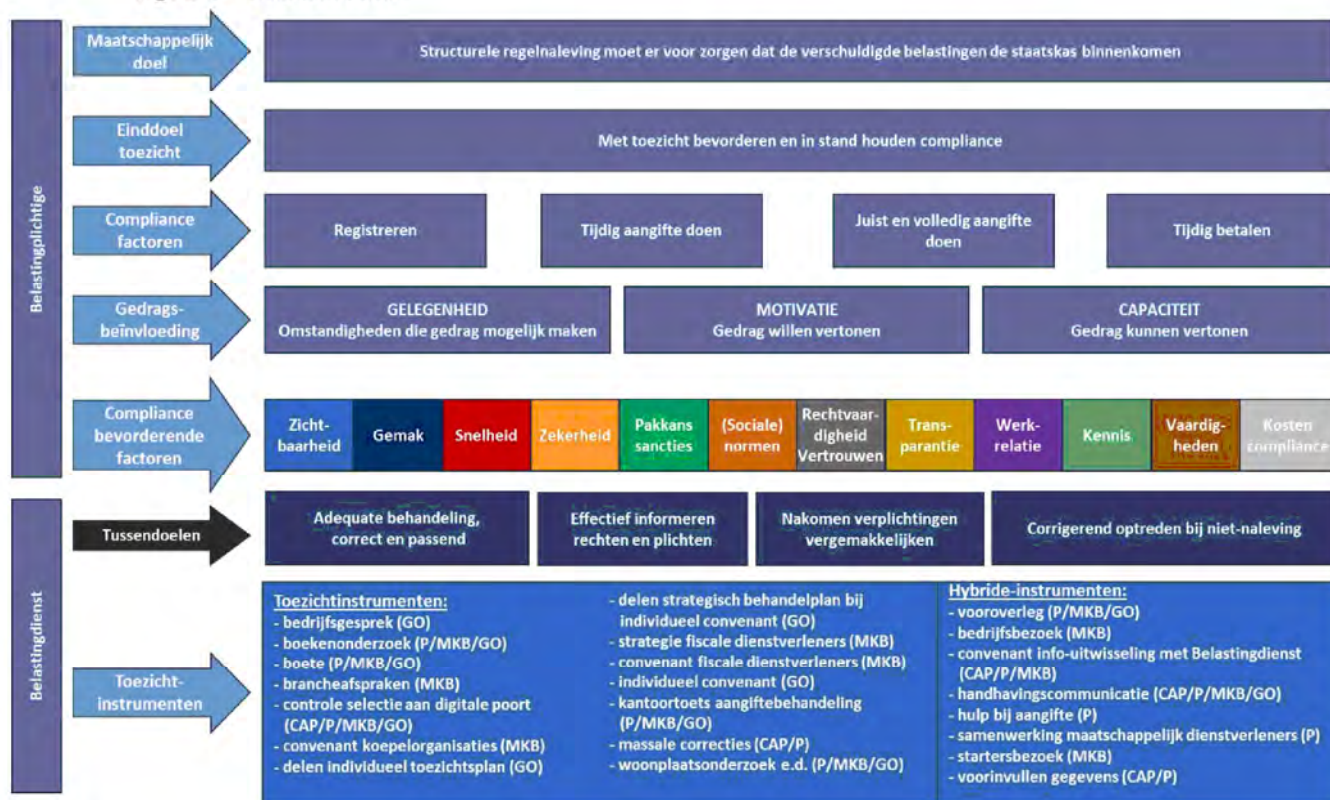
Belastingplichtige

Maatschappelijk doel

Structurele regelnaleving moet er voor zorgen dat de verschuldigde belastingen de staatskas binnenkomen

Einddoel toezicht

Met toezicht bevorderen en in stand houden compliance

Compliance factoren

Registreren

Tijdig aangifte doen

Juist en volledig aangifte doen

Tijdig betalen

Gedragsbeïnvloeding

GELEGENHEID
Omstandigheden die gedrag mogelijk maken

MOTIVATIE
Gedrag willen vertonen

CAPACITEIT
Gedrag kunnen vertonen

Compliance bevorderende factoren

Zichtbaarheid

Gemak

Snelheid

Zekerheid

Pakkans sancties

(Sociale) normen

Rechtvaardigheid Vertrouwen

Transparantie

Werkrelatie

Kennis

Vaardigheden

Kosten compliance

Belastingdienst

Tussendoelen

Adequate behandeling, correct en passend

Effectief informeren rechten en plichten

Nakomen verplichtingen vergemakkelijken

Corrigerend optreden bij niet-naleving

Toezichtinstrumenten

Toezichtinstrumenten:
- bedrijfsgesprek (GO)
- boekenonderzoek (P/MKB/GO)
- boete (P/MKB/GO)
- brancheafspraken (MKB)
- controle selectie aan digitale poort (CAP/P/MKB/GO)
- convenant koepelorganisaties (MKB)
- delen individueel toezichtsplan (GO)
- delen strategisch behandelplan bij individueel convenant (GO)
- strategie fiscale dienstverleners (MKB)
- convenant fiscale dienstverleners (MKB)
- individueel convenant (GO)
- kantoortoets aangiftebehandeling (P/MKB/GO)
- massale correcties (CAP/P)
- woonplaatsonderzoek e.d. (P/MKB/GO)

Hybride-instrumenten:
- vooroverleg (P/MKB/GO)
- bedrijfsbezoek (MKB)
- convenant info-uitwisseling met Belastingdienst (CAP/P/MKB)
- handhavingscommunicatie (CAP/P/MKB/GO)
- hulp bij aangifte (P)
- samenwerking maatschappelijk dienstverleners (P)
- startersbezoek (MKB)
- voorinvullen gegevens (CAP/P)